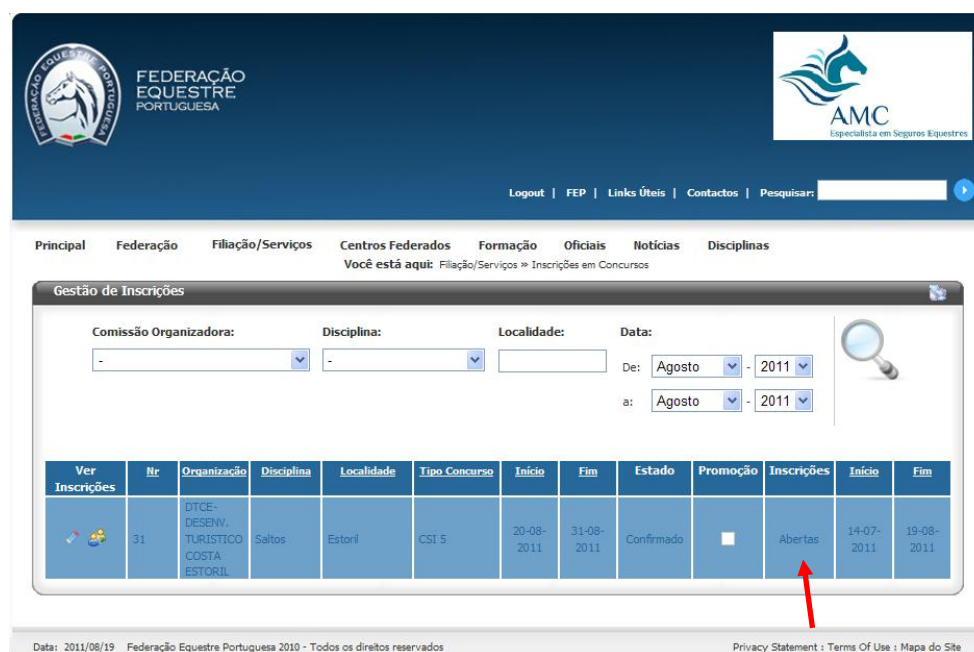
FEDERAÇÃO EQUESTRE PORTUGUESA

FEDERAÇÃO EQUESTRE PORTUGUESA

AMC
Especialista em Seguros Equestres

Logout | FEP | Links Úteis | Contactos | Pesquisar:

Principal Federação Filiação/Serviços Centros Federados Formação Oficiais Notícias Disciplinas

Você está aqui: Filiação/Serviços » Inscrições em Concursos

Gestão de Inscrições

Comissão Organizadora: -
Disciplina: -
Localidade:
Data:
De: Agosto - 2011
a: Agosto - 2011

| Ver Inscrições | Nr | Organização | Disciplina | Localidade | Tipo Concurso | Início | Fim | Estado | Promoção | Inscrições | Início | Fim |
|---|---|---|---|---|---|---|---|---|---|---|---|---|
| | 31 | DTCE-DESENV. TURISTICO COSTA ESTORIL | Saltos | Estoril | CSI 5 | 20-08-2011 | 31-08-2011 | Confirmado | | Abertas | 14-07-2011 | 19-08-2011 |

Data: 2011/08/19 Federação Equestre Portuguesa 2010 - Todos os direitos reservados

Privacy Statement : Terms Of Use : Mapa do Site